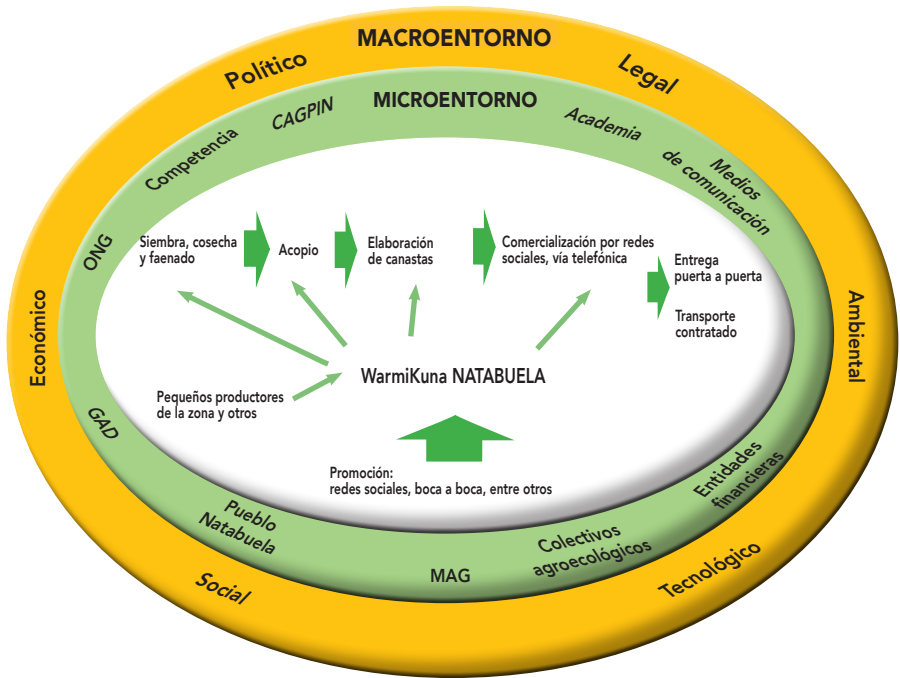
MACROENTORNO

Político

Legal

Económico

Ambiental

Social

Tecnológico

MICROENTORNO

CAGPIN

Competencia

Academia

Medios de comunicación

ONG

GAD

Pueblo Natabuela

MAG

Colectivos agroecológicos

Entidades financieras

Siembra, cosecha y faenado

Acopio

Elaboración de canastas

Comercialización por redes sociales, vía telefónica

Entrega puerta a puerta

Transporte contratado

WarmiKuna NATABUELA

Pequeños productores de la zona y otros

Promoción: redes sociales, boca a boca, entre otros